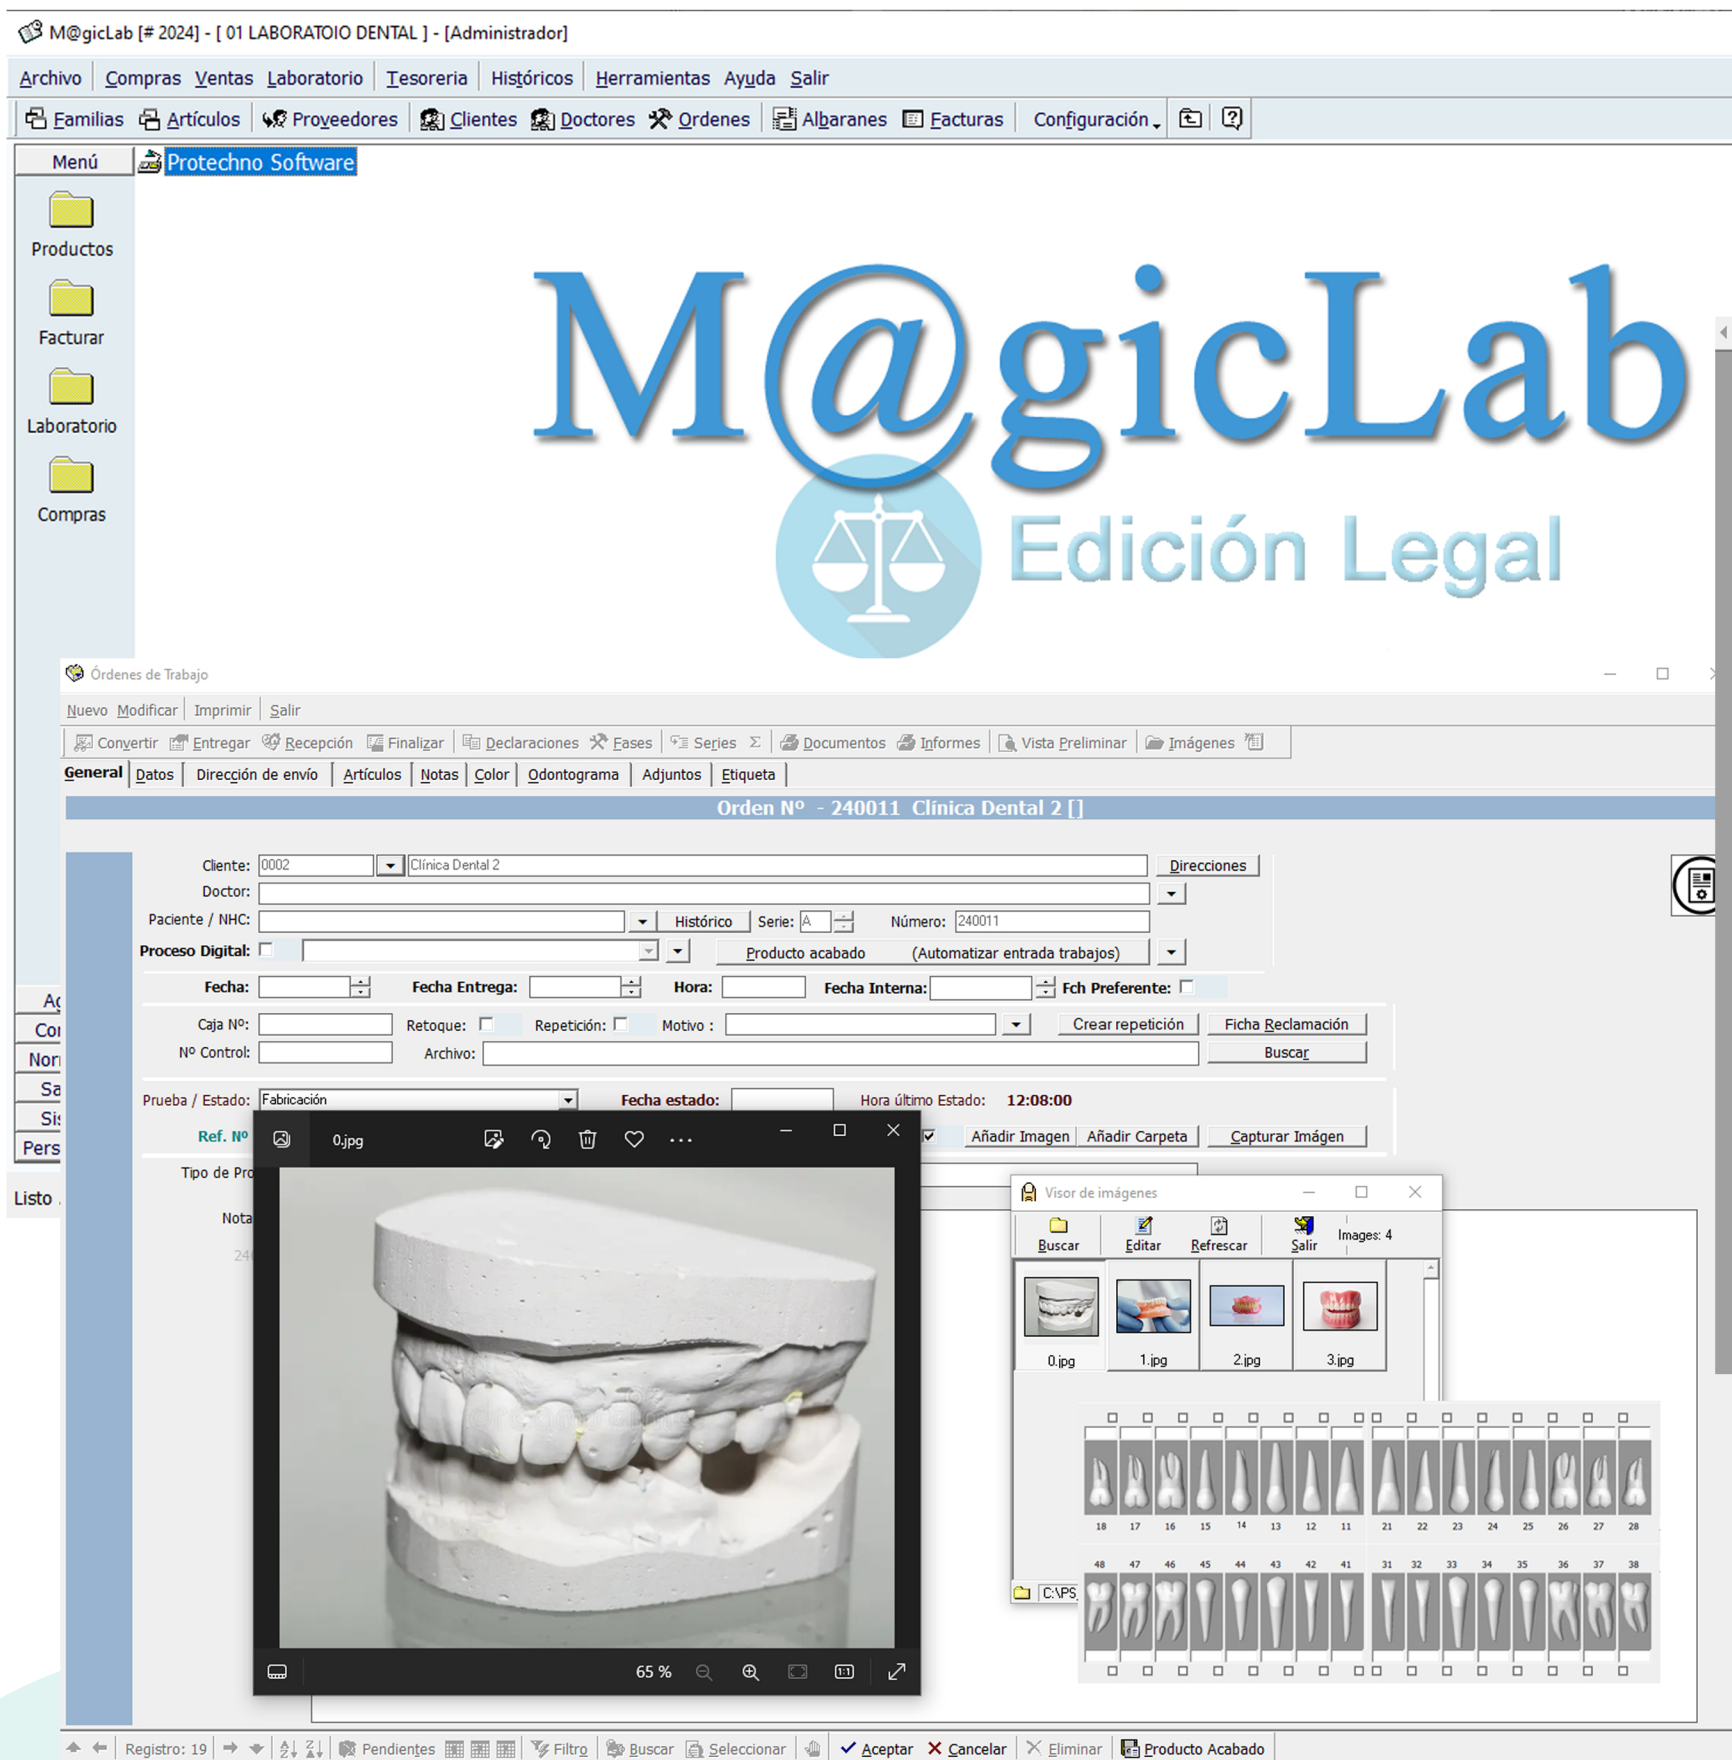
M@gicLab [# 2024] - [ 01 LABORATOIO DENTAL ] - [Administrador]

Archivo Compras Ventas Laboratorio Tesoreria Históricos Herramientas Ayuda Salir

Familias Artículos Proveedores Clientes Doctores Ordenes Albaranes Facturas Configuración

Menú Protechno Software

Productos
Facturar
Laboratorio
Compras

M@gicLab
Edición Legal

Órdenes de Trabajo

Nuevo Modificar Imprimir Salir

Convertir Entregar Recepción Finalizar Declaraciones Fases Series Documentos Informes Vista Preliminar Imágenes

General Datos Dirección de envío Artículos Notas Color Odontograma Adjuntos Etiqueta

Orden Nº - 240011 Clínica Dental 2 []

Cliente: 0002 Clínica Dental 2 Direcciones
Doctor:
Paciente / NHC: Histórico Serie: A Número: 240011
Proceso Digital: Producto acabado (Automatizar entrada trabajos)
Fecha: Fecha Entrega: Hora: Fecha Interna: Fch Preferente:
Caja Nº: Retoque: Repetición: Motivo : Crear repetición Ficha Reclamación
Nº Control: Archivo: Buscar
Prueba / Estado: Fabricación Fecha estado: Hora último Estado: 12:08:00
Ref. Nº Añadir Imagen Añadir Carpeta Capturar Imágen
Tipo de Pr
Nota
24

Ac
Co
Nor
Sa
Si
Pers
Listo

0.jpg
65 %

Visor de imágenes
Buscar Editar Refrescar Salir Images: 4
0.jpg 1.jpg 2.jpg 3.jpg
C:\PS

18 17 16 15 14 13 12 11 21 22 23 24 25 26 27 28
48 47 46 45 44 43 42 41 31 32 33 34 35 36 37 38

Registro: 19 Pendientes Filtro Buscar Seleccionar Aceptar Cancelar Eliminar Producto Acabado